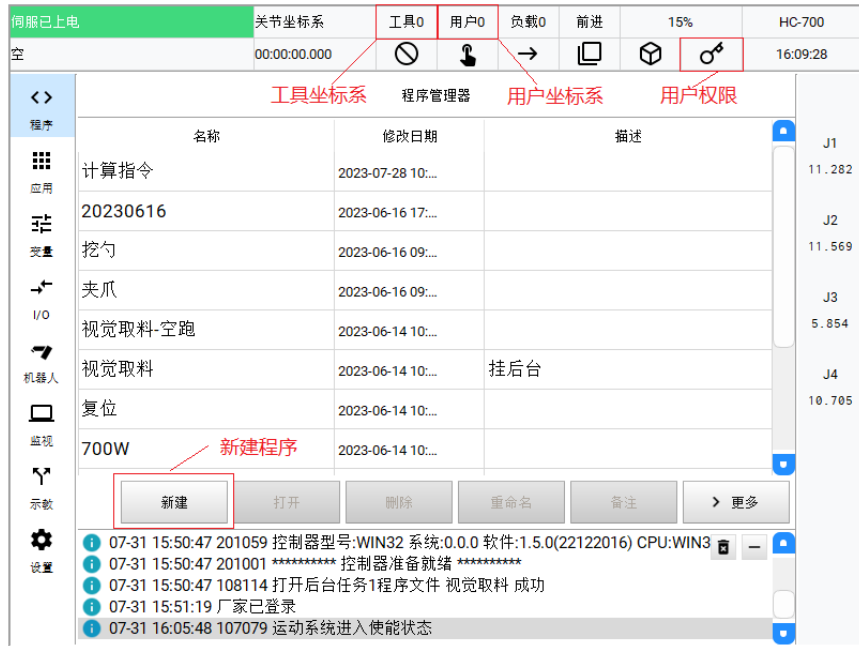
伺服已上电 关节坐标系 工具0 用户0 负载0 前进 15% HC-700

空 00:00:00.000 16:09:28

工具坐标系 程序管理器 用户坐标系 用户权限

程序
应用
变量
I/O
机器人
监视
示教
设置

| 名称 | 修改日期 | 描述 |
|---|---|---|
| 计算指令 | 2023-07-28 10:... | |
| 20230616 | 2023-06-16 17:... | |
| 挖勺 | 2023-06-16 09:... | |
| 夹爪 | 2023-06-16 09:... | |
| 视觉取料-空跑 | 2023-06-14 10:... | |
| 视觉取料 | 2023-06-14 10:... | 挂后台 |
| 复位 | 2023-06-14 10:... | |
| 700W | 2023-06-14 10:... | |

新建程序

新建 打开 删除 重命名 备注 > 更多

J1 11.282
J2 11.569
J3 5.854
J4 10.705

07-31 15:50:47 201059 控制器型号:WIN32 系统:0.0.0 软件:1.5.0(22122016) CPU:WIN3
07-31 15:50:47 201001 ********** 控制器准备就绪 **********
07-31 15:50:47 108114 打开后台任务1程序文件 视觉取料 成功
07-31 15:51:19 厂家已登录
07-31 16:05:48 107079 运动系统进入使能状态